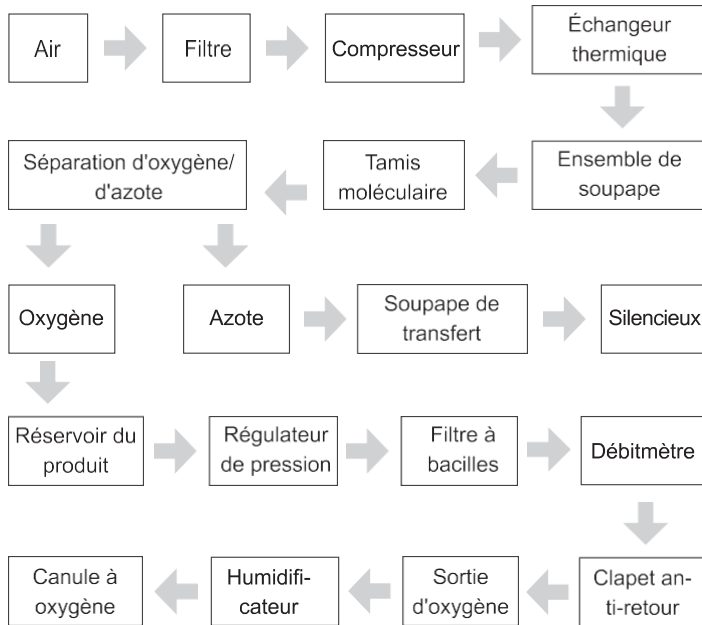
Air

Filtre

Compresseur

Échangeur thermique

Ensemble de soupape

Tamis moléculaire

Séparation d'oxygène/ d'azote

Oxygène

Azote

Soupape de transfert

Silencieux

Réservoir du produit

Régulateur de pression

Filtre à bacilles

Débitmètre

Clapet anti-retour

Sortie d'oxygène

Humidificateur

Canule à oxygène